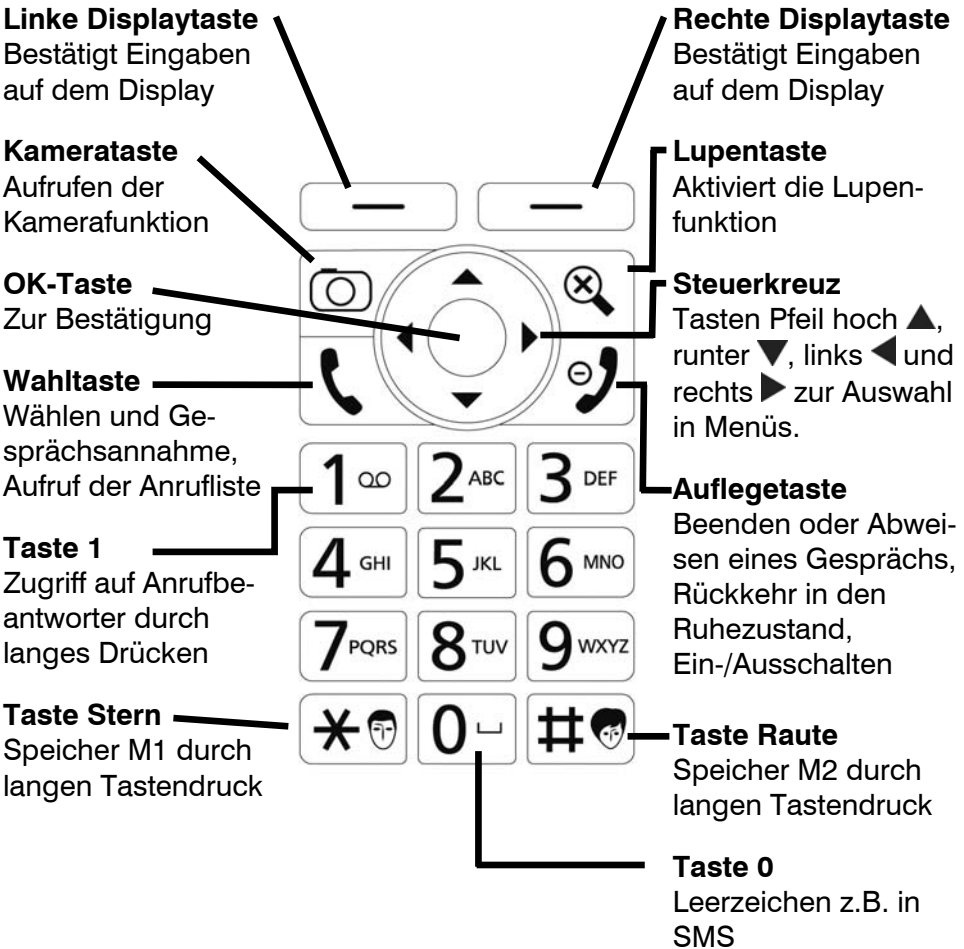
**Linke Displaytaste**
Bestätigt Eingaben auf dem Display

**Rechte Displaytaste**
Bestätigt Eingaben auf dem Display

**Kamerataste**
Aufrufen der Kamerafunktion

**Lupentaste**
Aktiviert die Lupenfunktion

**OK-Taste**
Zur Bestätigung

**Steuerkreuz**
Tasten Pfeil hoch ▲, runter ▼, links ◀ und rechts ▶ zur Auswahl in Menüs.

**Wahltaste**
Wählen und Gesprächsannahme, Aufruf der Anrufliste

1 ○○ 2 ABC 3 DEF
4 GHI 5 JKL 6 MNO
7 PQRS 8 TUV 9 WXYZ
* 0 ⌴ #

**Auflegetaste**
Beenden oder Abweisen eines Gesprächs, Rückkehr in den Ruhezustand, Ein-/Ausschalten

**Taste 1**
Zugriff auf Anrufbeantworter durch langes Drücken

**Taste Stern**
Speicher M1 durch langen Tastendruck

**Taste Raute**
Speicher M2 durch langen Tastendruck

**Taste 0**
Leerzeichen z.B. in SMS